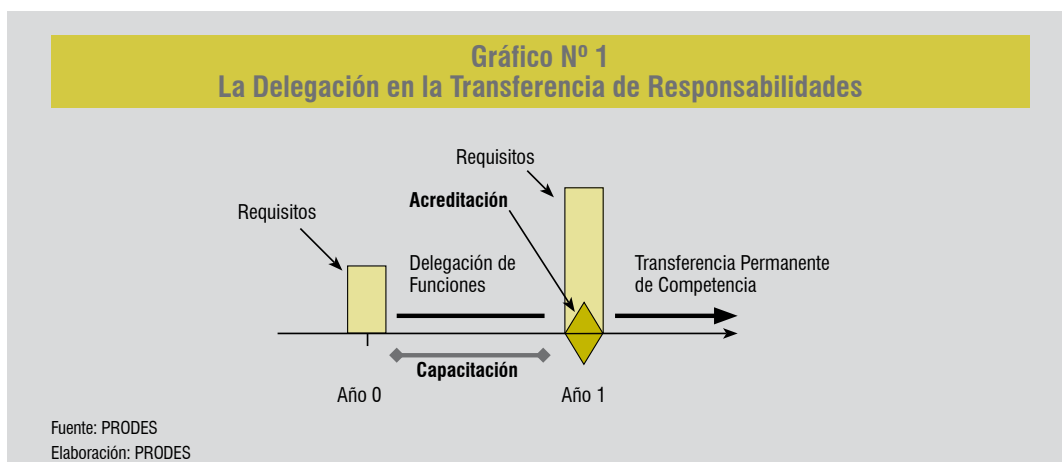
Gráfico Nº 1
La Delegación en la Transferencia de Responsabilidades

Requisitos

Acreditación

Requisitos

Delegación de Funciones

Transferencia Permanente de Competencia

Capacitación

Año 0

Año 1

Fuente: PRODES
Elaboración: PRODES